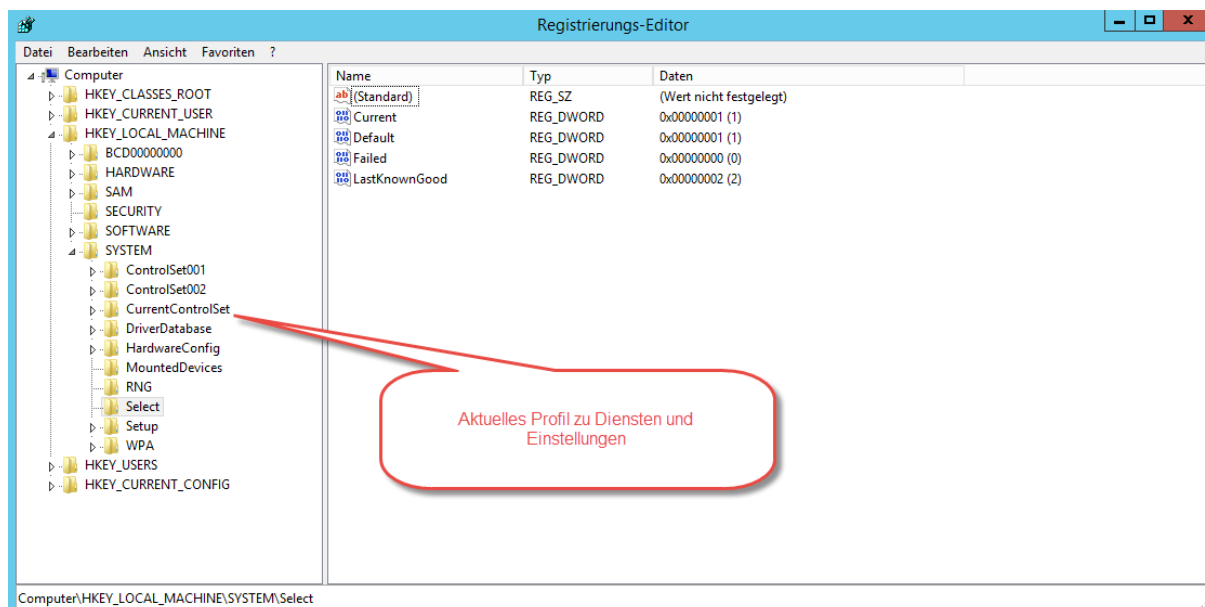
Registrierungs-Editor

Datei Bearbeiten Ansicht Favoriten ?

Computer
HKEY_CLASSES_ROOT
HKEY_CURRENT_USER
HKEY_LOCAL_MACHINE
BCD00000000
HARDWARE
SAM
SECURITY
SOFTWARE
SYSTEM
ControlSet001
ControlSet002
CurrentControlSet
DriverDatabase
HardwareConfig
MountedDevices
RNG
Select
Setup
WPA
HKEY_USERS
HKEY_CURRENT_CONFIG

| Name | Typ | Daten |
|---|---|---|
| (Standard) | REG_SZ | (Wert nicht festgelegt) |
| Current | REG_DWORD | 0x00000001 (1) |
| Default | REG_DWORD | 0x00000001 (1) |
| Failed | REG_DWORD | 0x00000000 (0) |
| LastKnownGood | REG_DWORD | 0x00000002 (2) |

Aktuelles Profil zu Diensten und Einstellungen

Computer\HKEY_LOCAL_MACHINE\SYSTEM\Select